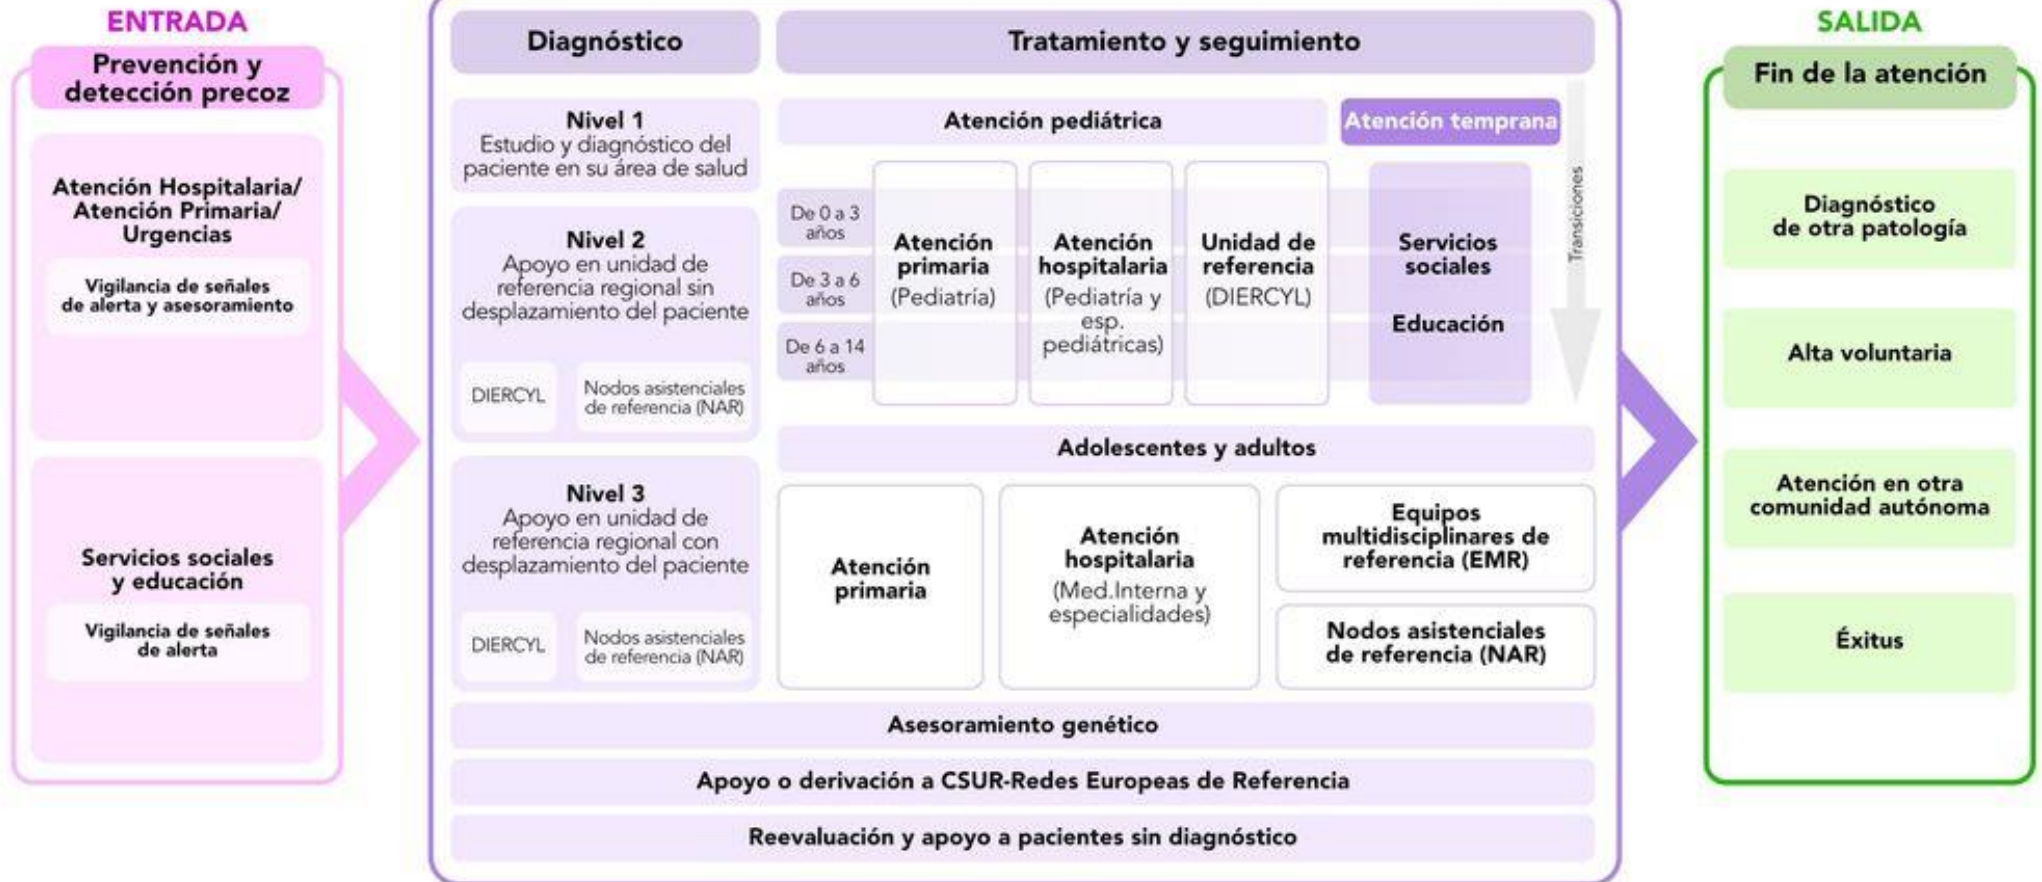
ENTRADA

Prevención y detección precoz

Atención Hospitalaria/ Atención Primaria/ Urgencias

Vigilancia de señales de alerta y asesoramiento

Servicios sociales y educación

Vigilancia de señales de alerta

Diagnóstico

Nivel 1
Estudio y diagnóstico del paciente en su área de salud

Nivel 2
Apoyo en unidad de referencia regional sin desplazamiento del paciente

DIERCYL

Nodos asistenciales de referencia (NAR)

Nivel 3
Apoyo en unidad de referencia regional con desplazamiento del paciente

DIERCYL

Nodos asistenciales de referencia (NAR)

Tratamiento y seguimiento

Atención pediátrica

Atención temprana

De 0 a 3 años

De 3 a 6 años

De 6 a 14 años

Atención primaria (Pediatría)

Atención hospitalaria (Pediatría y esp. pediátricas)

Unidad de referencia (DIERCYL)

Servicios sociales

Educación

Transiciones

Adolescentes y adultos

Atención primaria

Atención hospitalaria (Med.Interna y especialidades)

Equipos multidisciplinares de referencia (EMR)

Nodos asistenciales de referencia (NAR)

Asesoramiento genético

Apoyo o derivación a CSUR-Redes Europeas de Referencia

Reevaluación y apoyo a pacientes sin diagnóstico

SALIDA

Fin de la atención

Diagnóstico de otra patología

Alta voluntaria

Atención en otra comunidad autónoma

Éxitus